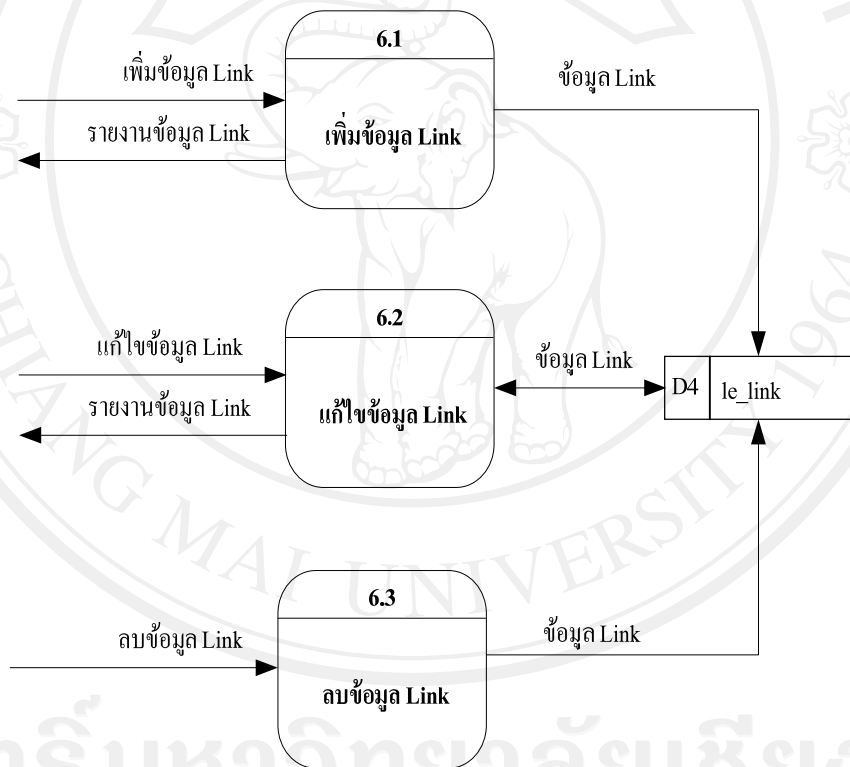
เพิ่มข้อมูล Link

รายงานข้อมูล Link

6.1

เพิ่มข้อมูล Link

ข้อมูล Link

แก้ไขข้อมูล Link

รายงานข้อมูล Link

6.2

แก้ไขข้อมูล Link

ข้อมูล Link

D4

le_link

ลบข้อมูล Link

6.3

ลบข้อมูล Link

ข้อมูล Link